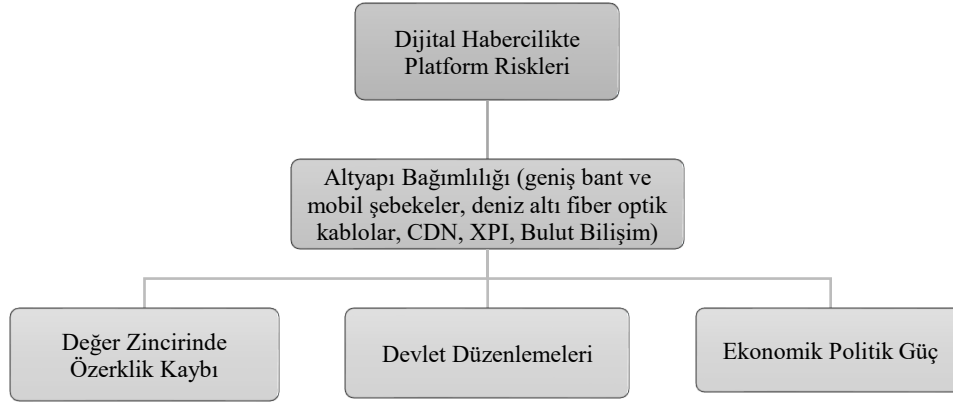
Dijital Habercilikte Platform Riskleri

Altyapı Bağımlılığı (geniş bant ve mobil şebekeler, deniz altı fiber optik kablolar, CDN, XPI, Bulut Bilişim)

Değer Zincirinde Özerklik Kaybı

Devlet Düzenlemeleri

Ekonomik Politik Güç